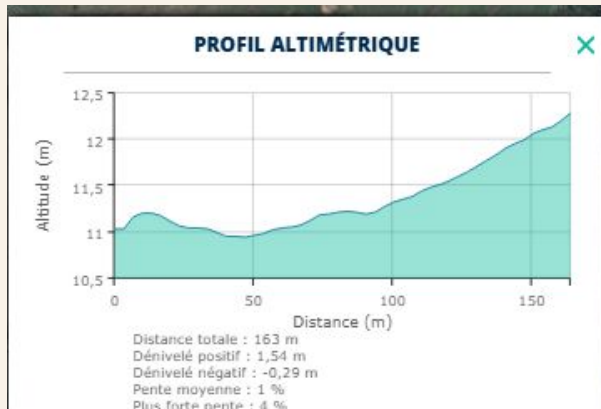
PROFIL ALTIMÉTRIQUE

×

Altitude (m)

12,5
12
11,5
11
10,5

0
50
100
150

Distance (m)

Distance totale : 163 m
Dénivelé positif : 1,54 m
Dénivelé négatif : -0,29 m
Pente moyenne : 1 %
Plus forte pente : 4 %